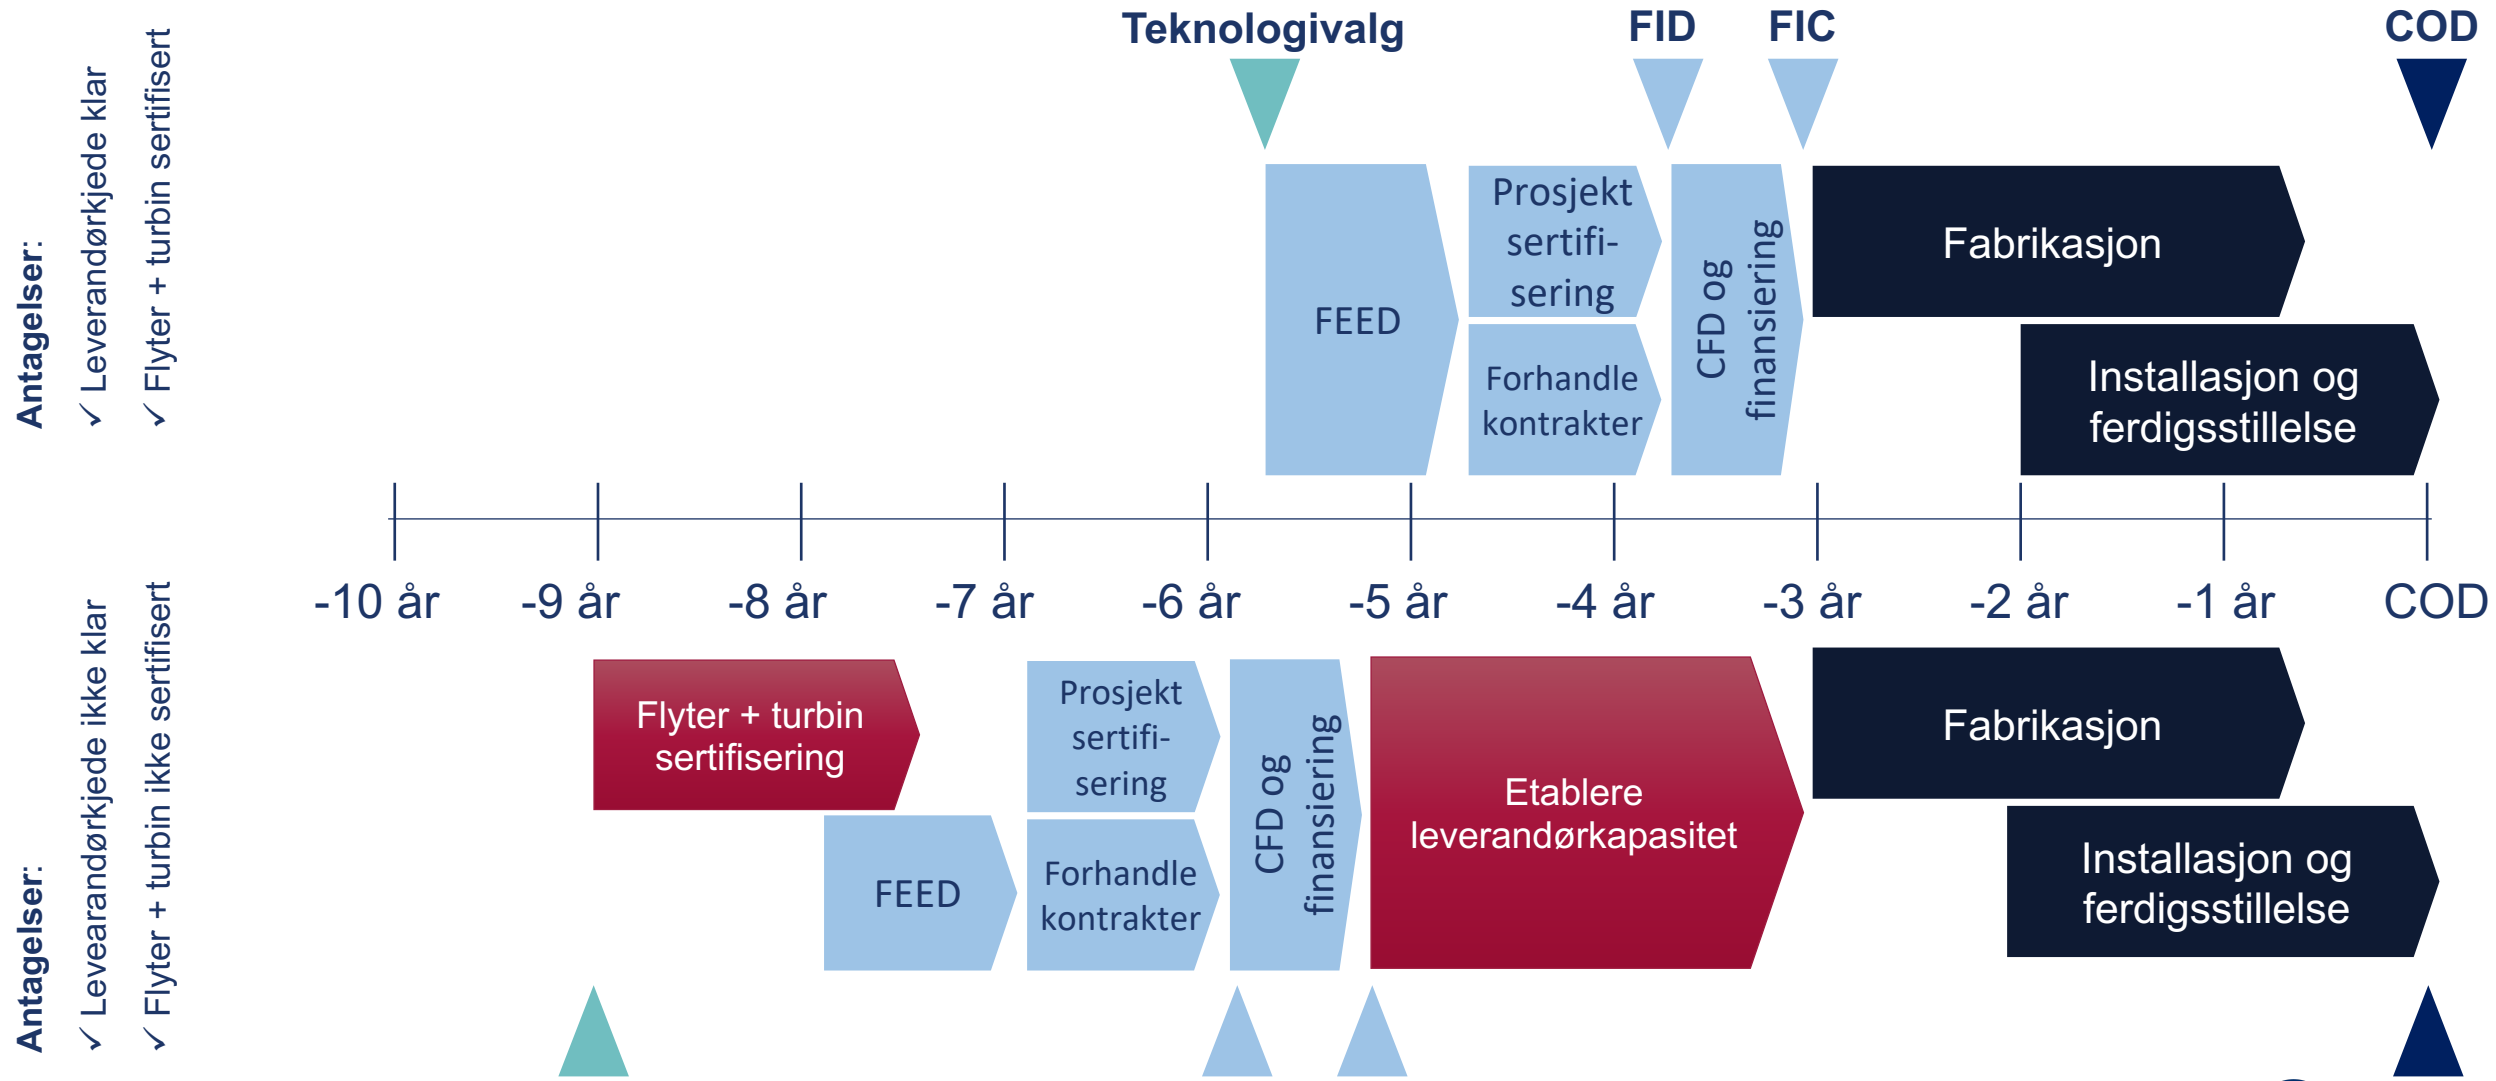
Antagelser:
✓ Leverandørkjede klar
✓ Flyter + turbin sertifisert

Teknologivalg

FID

FIC

COD

FEED

Prosjekt sertifisering

Forhandle kontrakter

CFD og finansiering

Fabrikasjon

Installasjon og ferdigsstillelse

-10 år -9 år -8 år -7 år -6 år -5 år -4 år -3 år -2 år -1 år COD

Antagelser:
✓ Levearandørkjede ikke klar
✓ Flyter + turbin ikke sertifisert

Flyter + turbin sertifisering

FEED

Prosjekt sertifisering

Forhandle kontrakter

CFD og finansiering

Etablere leverandørkapasitet

Fabrikasjon

Installasjon og ferdigsstillelse